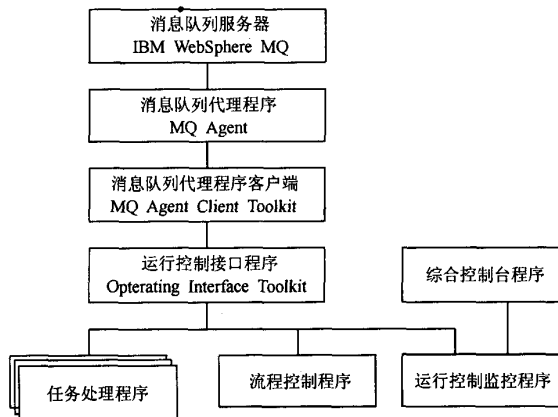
消息队列服务器
IBM WebSphere MQ

消息队列代理程序
MQ Agent

消息队列代理程序客户端
MQ Agent Client Toolkit

运行控制接口程序
Opterating Interface Toolkit

综合控制台程序

任务处理程序

流程控制程序

运行控制监控程序